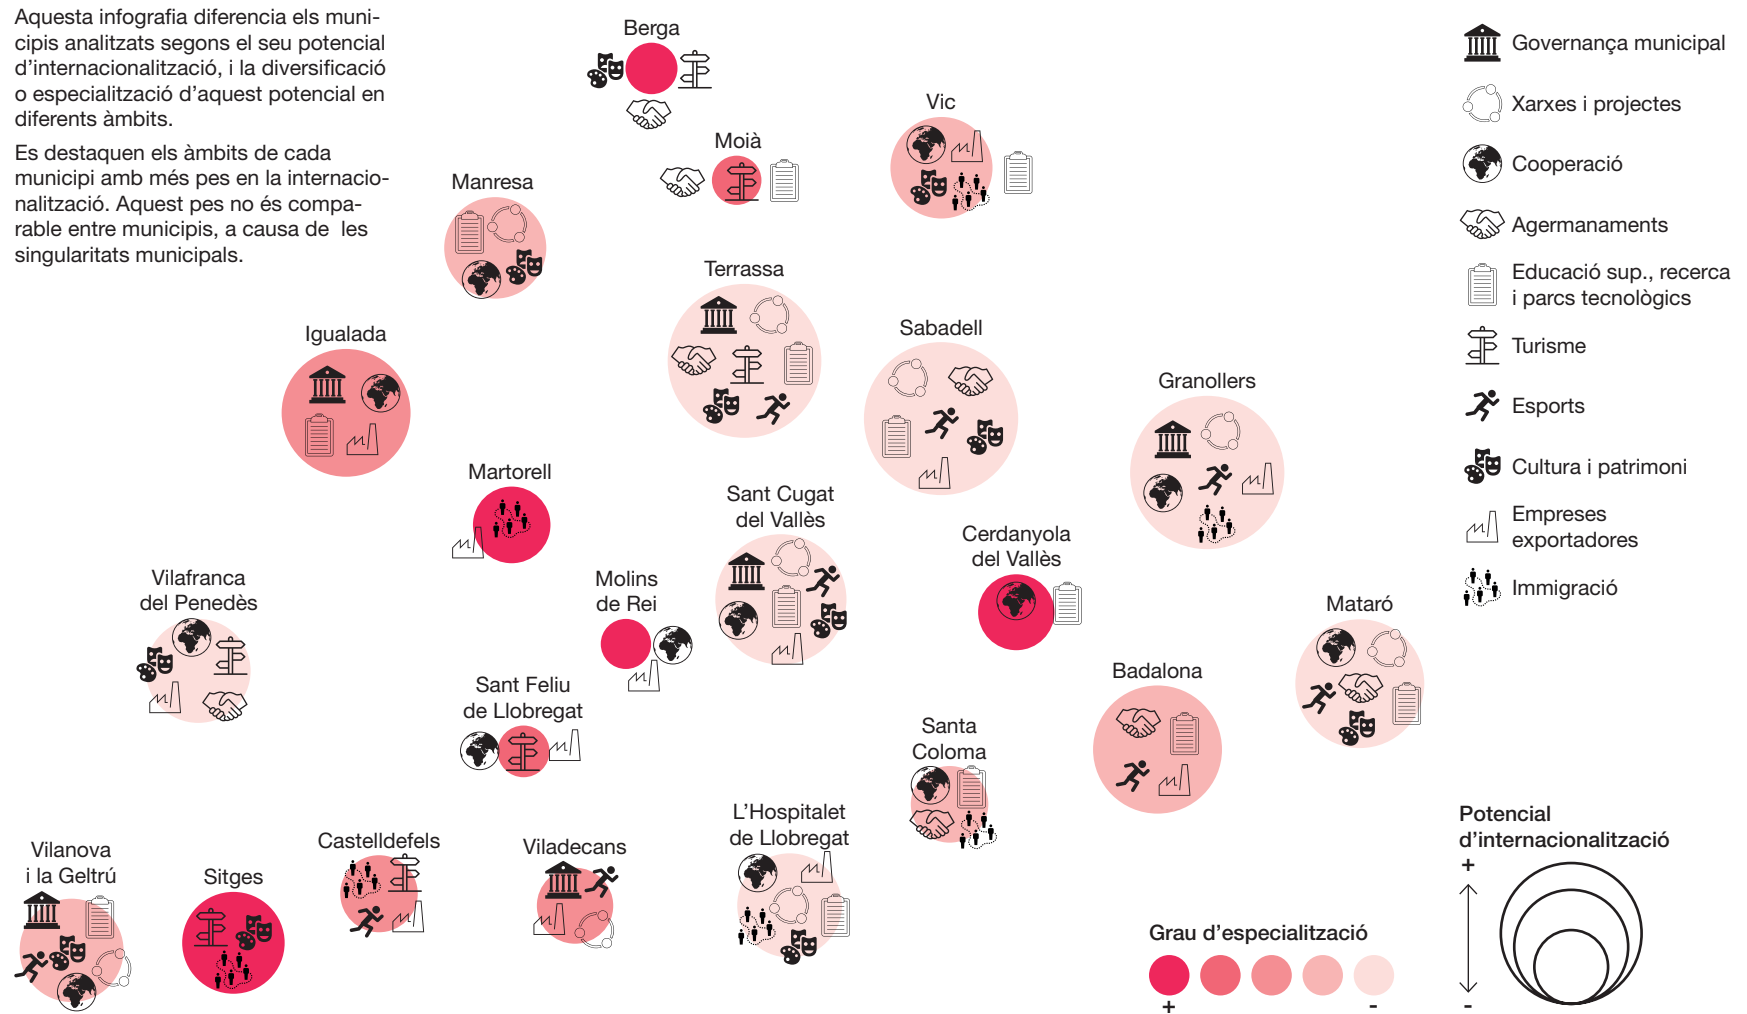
Aquesta infografia diferencia els municipis analitzats segons el seu potencial d'internacionalització, i la diversificació o especialització d'aquest potencial en diferents àmbits.

Es destaquen els àmbits de cada municipi amb més pes en la internacionalització. Aquest pes no és comparable entre municipis, a causa de les singularitats municipals.

Berga

Moià

Vic

Manresa

Terrassa

Sabadell

Igualada

Granollers

Martorell

Sant Cugat del Vallès

Cerdanyola del Vallès

Vilafranca del Penedès

Molins de Rei

Mataró

Sant Feliu de Llobregat

Badalona

Santa Coloma

L'Hospitalet de Llobregat

Vilanova i la Geltrú

Sitges

Castelldefels

Viladecans

Governança municipal

Xarxes i projectes

Cooperació

Agermanaments

Educació sup., recerca i parcs tecnològics

Turisme

Esports

Cultura i patrimoni

Empreses exportadores

Immigració

Potencial d'internacionalització

+

-

Grau d'especialització

+

-